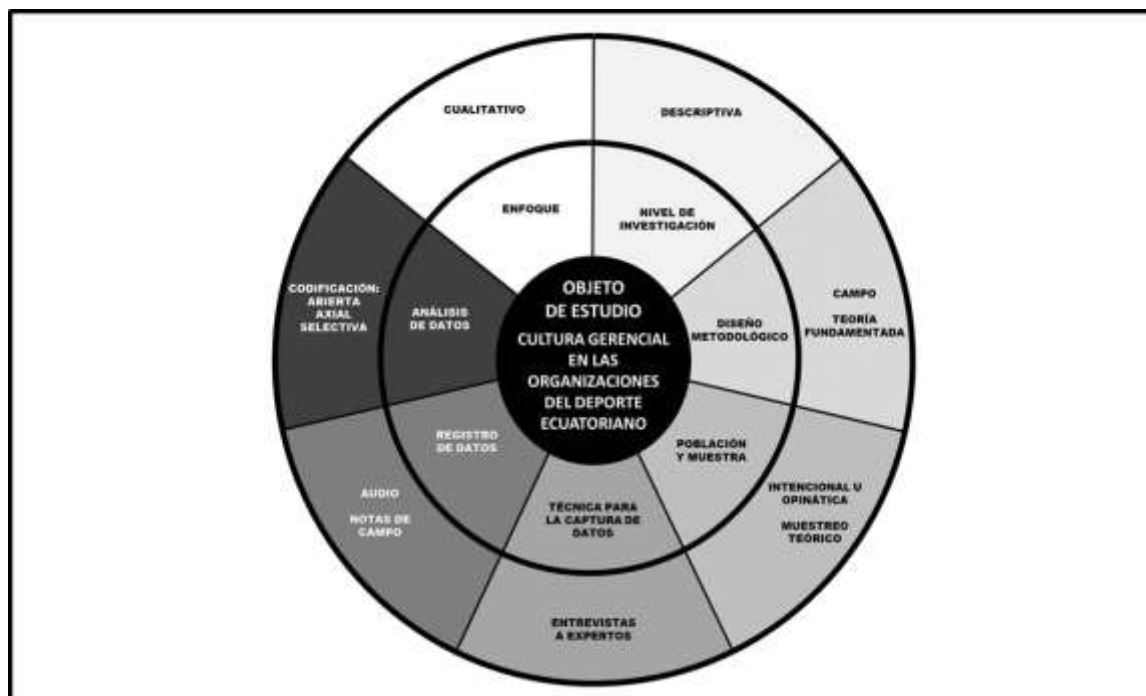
OBJETO DE ESTUDIO

CULTURA GERENCIAL EN LAS ORGANIZACIONES DEL DEPORTE ECUATORIANO

ENFOQUE

CUALITATIVO

NIVEL DE INVESTIGACIÓN

DESCRIPTIVA

DISEÑO METODOLÓGICO

CAMPO

TEORÍA FUNDAMENTADA

POBLACIÓN Y MUESTRA

INTENCIONAL U OPINÁTICA

MUESTREO TEÓRICO

TÉCNICA PARA LA CAPTURA DE DATOS

ENTREVISTAS A EXPERTOS

REGISTRO DE DATOS

AUDIO

NOTAS DE CAMPO

ANÁLISIS DE DATOS

CODIFICACIÓN: ABIERTA AXIAL SELECTIVA